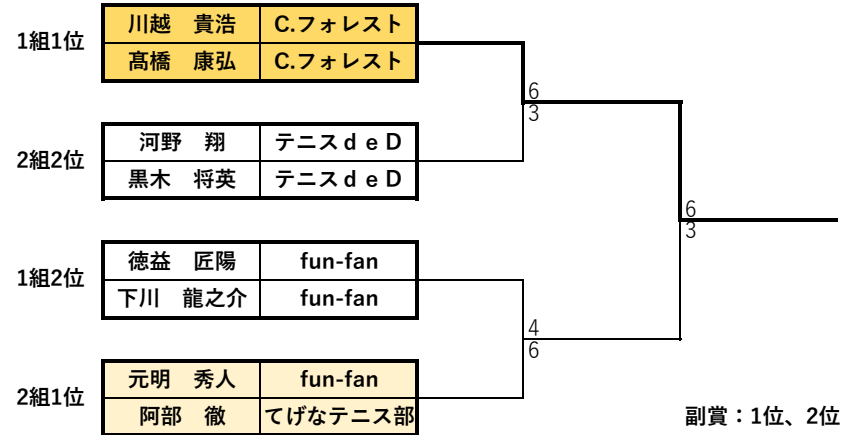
1組1位

| 川越　貴浩 | C.フォレスト |
|---|---|
| 髙橋　康弘 | C.フォレスト |

6
3

2組2位

| 河野　翔 | テニスｄｅＤ |
|---|---|
| 黒木　将英 | テニスｄｅＤ |

6
3

1組2位

| 徳益　匠陽 | fun-fan |
|---|---|
| 下川　龍之介 | fun-fan |

4
6

2組1位

| 元明　秀人 | fun-fan |
|---|---|
| 阿部　徹 | てげなテニス部 |

副賞：1位、2位